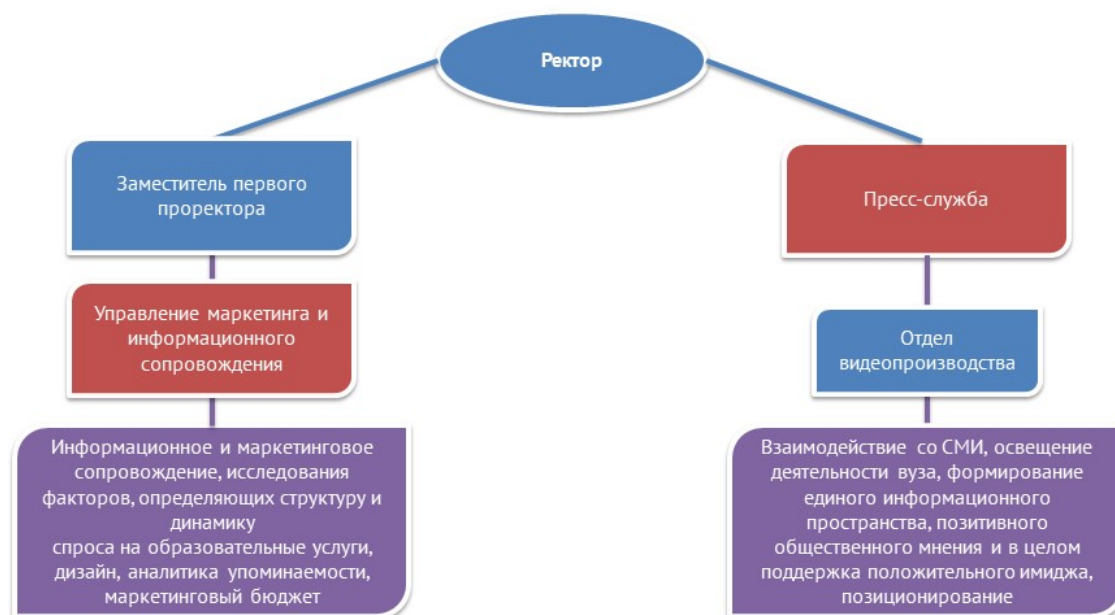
Ректор

Заместитель первого проректора

Управление маркетинга и информационного сопровождения

Информационное и маркетинговое сопровождение, исследования факторов, определяющих структуру и динамику
спроса на образовательные услуги, дизайн, аналитика упоминаемости, маркетинговый бюджет

Пресс-служба

Отдел видеопроизводства

Взаимодействие со СМИ, освещение деятельности вуза, формирование единого информационного пространства, позитивного общественного мнения и в целом поддержка положительного имиджа, позиционирование